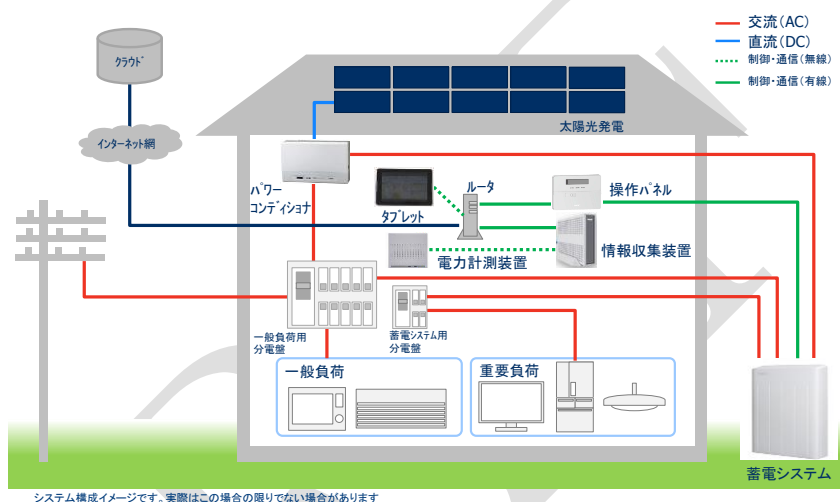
交流(AC)
直流(DC)
制御・通信(無線)
制御・通信(有線)

クラウド

インターネット網

太陽光発電

パワーコンディショナ

タブレット

ルータ

操作パネル

情報収集装置

電力計測装置

一般負荷用分電盤

蓄電システム用分電盤

一般負荷

重要負荷

蓄電システム

システム構成イメージです。実際はこの場合の限りでない場合があります